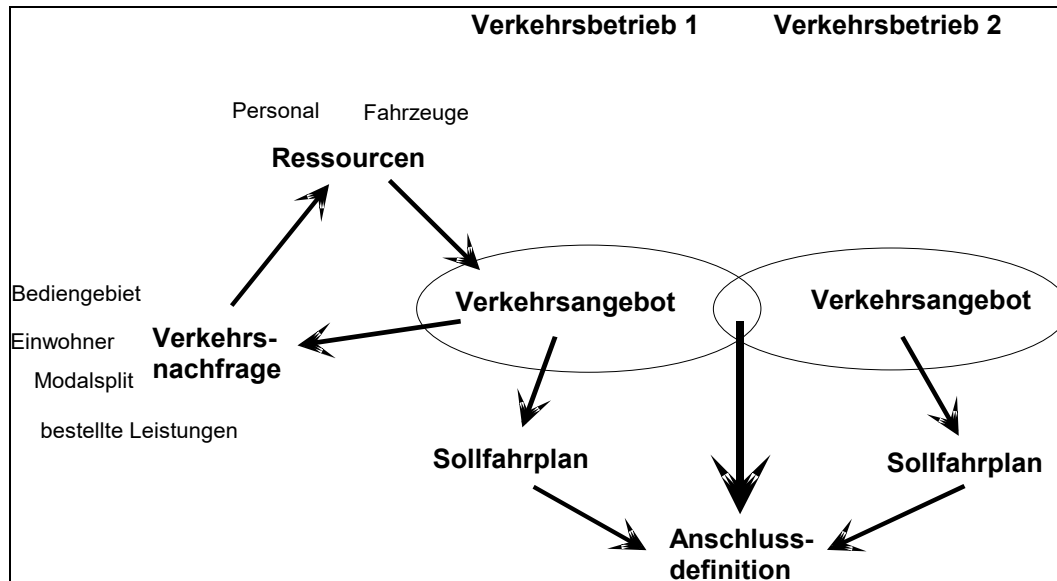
Verkehrsbetrieb 1

Verkehrsbetrieb 2

Personal

Fahrzeuge

Ressourcen

Bediengebiet

Einwohner

Modalsplit

bestellte Leistungen

Verkehrsnachfrage

Verkehrsangebot

Verkehrsangebot

Sollfahrplan

Sollfahrplan

Anschlussdefinition